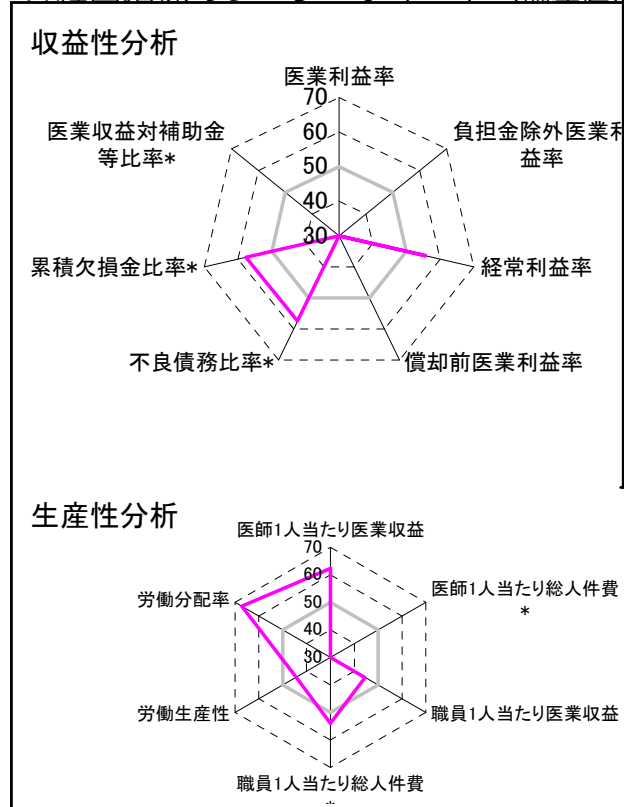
収益性分析

医業利益率
70
60
50
40
30
負担金除外医業利益率
経常利益率
償却前医業利益率
不良債務比率*
累積欠損金比率*
医業収益対補助金等比率*

生産性分析

医師1人当たり医業収益
70
60
50
40
30
医師1人当たり総人件費*
職員1人当たり医業収益
職員1人当たり総人件費*
労働生産性
労働分配率